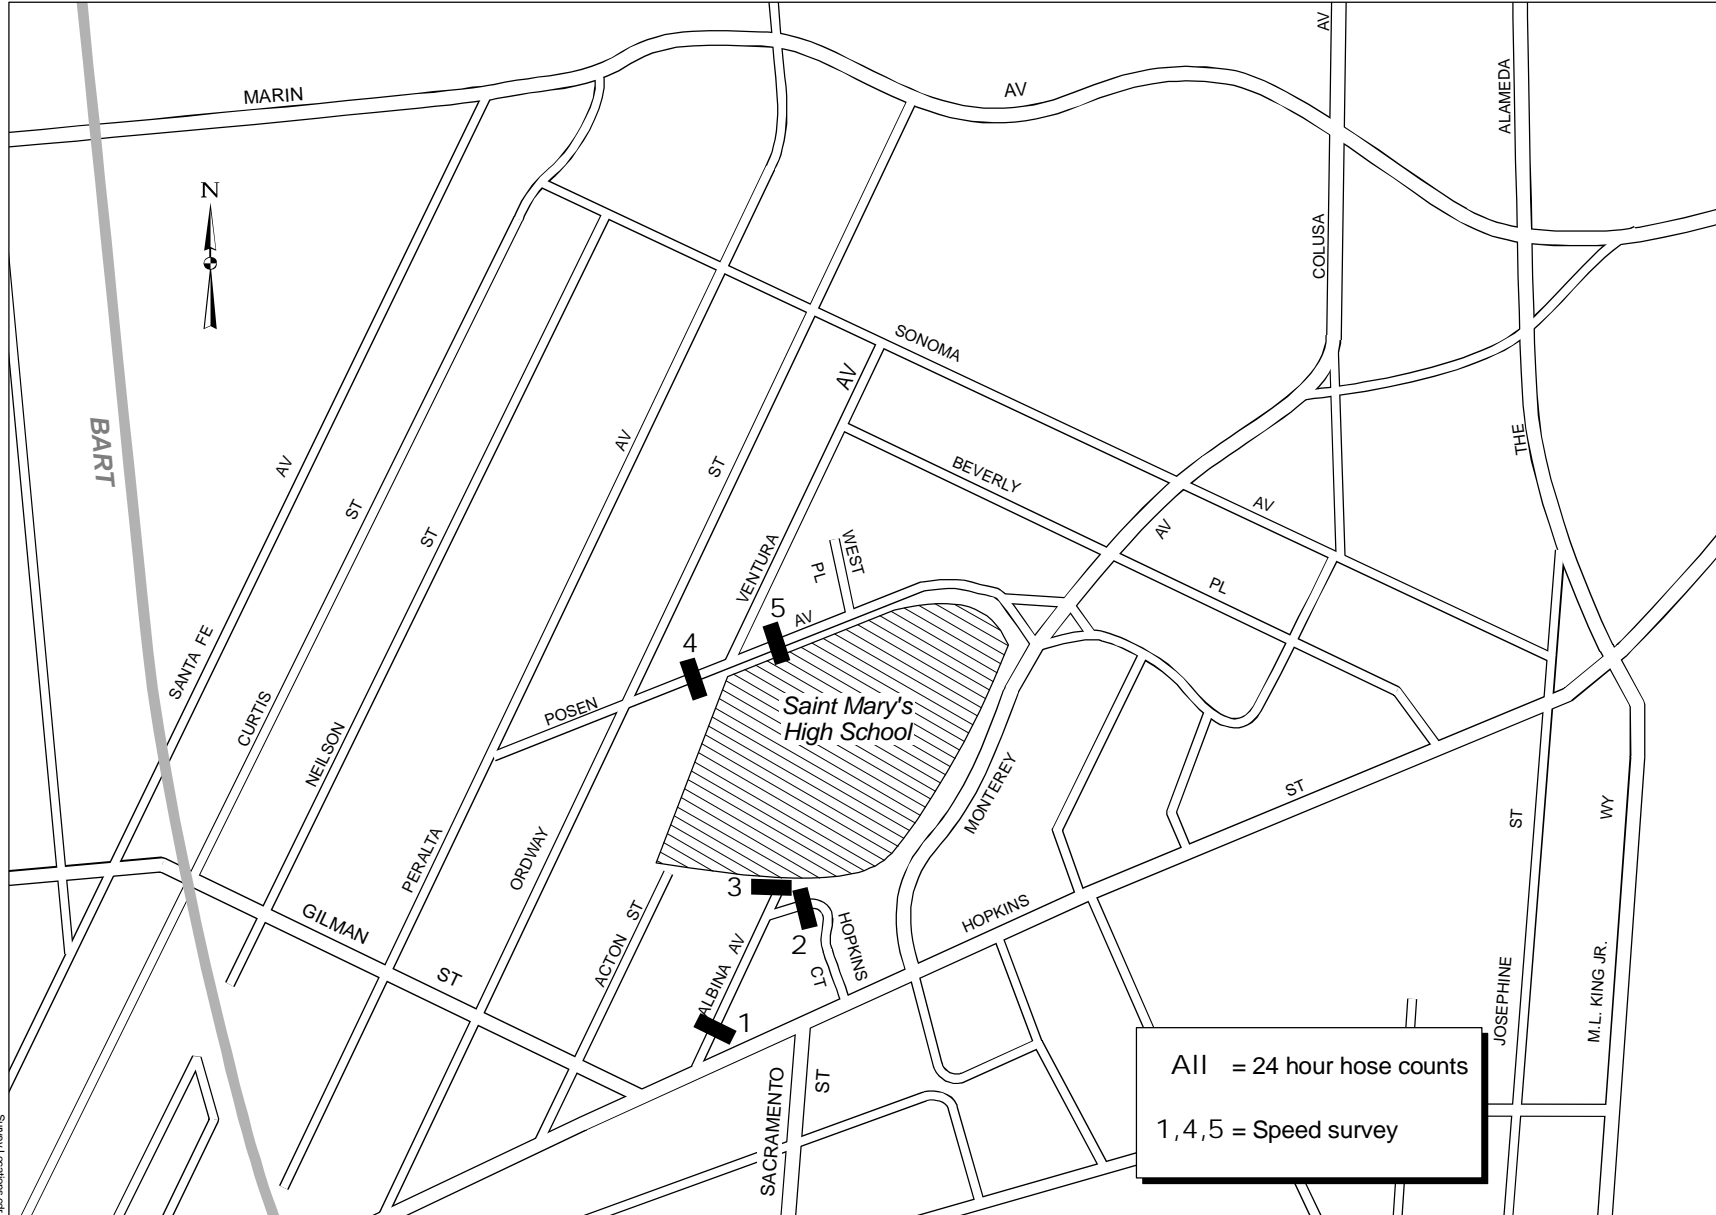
MARIN
AV
AV
ALAMEDA
N
COLUSA
SONOMA
AV
BART
THE
BEVERLY
AV
AV
ST
AV
AV
WEST
ST
ST
PL
VENTURA
PL
5
AV
4
SANTA FE
POSEN
Saint Mary's High School
CURTIS
NEILSON
MONTEREY
ST
PERALTA
ORDWAY
ST
WY
3
GILMAN
HOPKINS
ACTON ST
HOPKINS
2
ST
ALBINA AV
CT
JOSEPHINE
M.L. KING JR.
1
SACRAMENTO
ST
All = 24 hour hose counts
1,4,5 = Speed survey